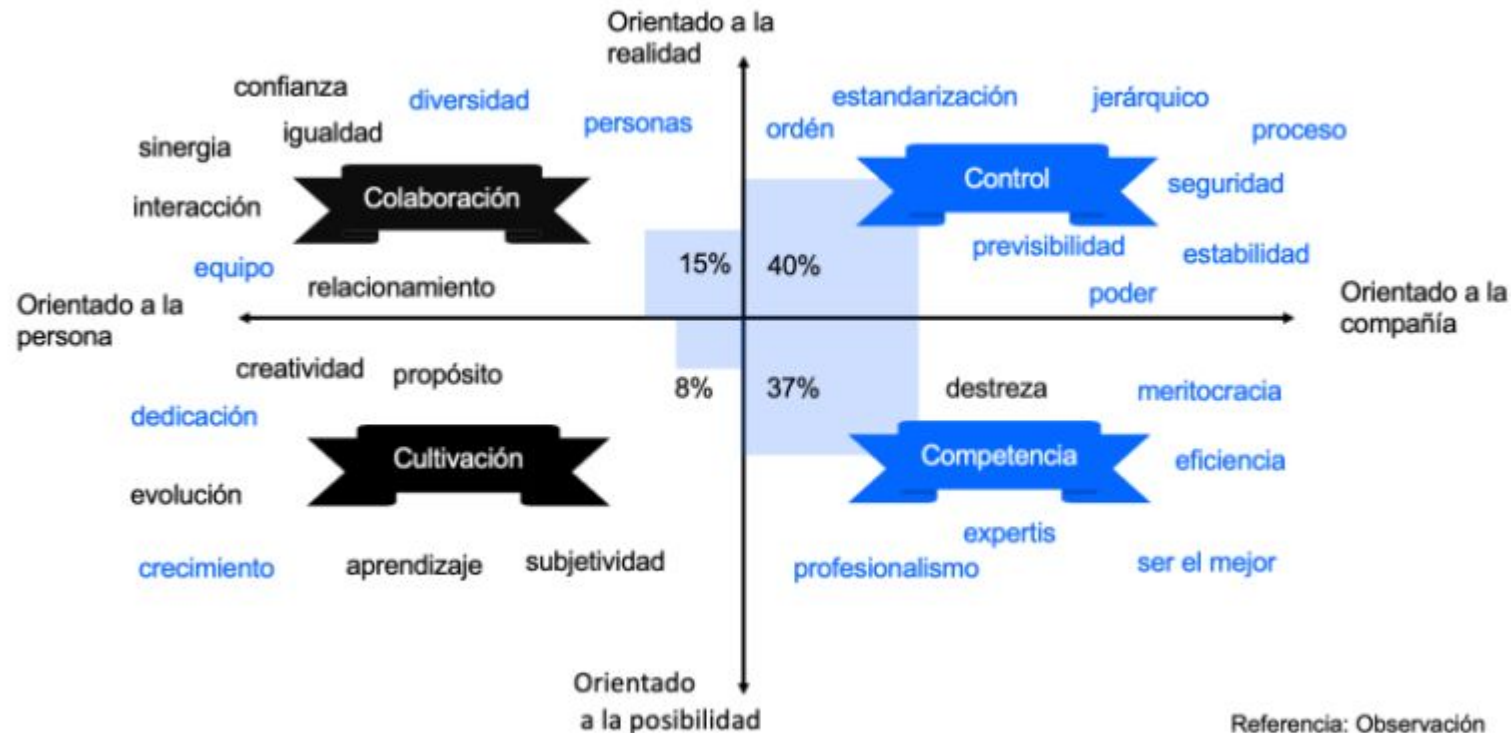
Orientado a la realidad

confianza
diversidad
personas
sinergia
igualdad
interacción
Colaboración
equipo
relacionamiento

estandarización
jerárquico
ordén
proceso
Control
seguridad
previsibilidad
estabilidad
poder

15%
40%
8%
37%

Orientado a la persona

Orientado a la compañía

creatividad
propósito
dedicación
Cultivación
evolución
crecimiento
aprendizaje
subjetividad

destreza
meritocracia
Competencia
eficiencia
expertis
profesionalismo
ser el mejor

Orientado a la posibilidad

Referencia: Observación